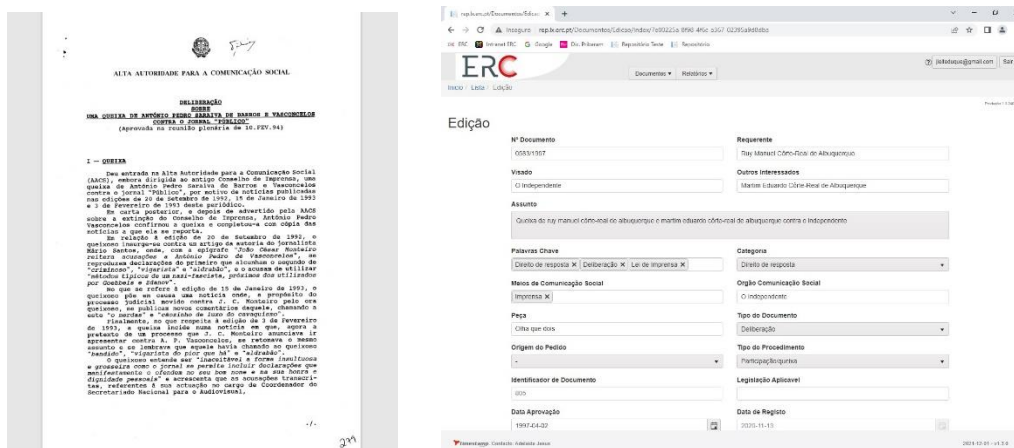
ALTA AUTORIDADE PARA A COMUNICAÇÃO SOCIAL

DELIBERAÇÃO
SOBRE
UMA QUEIXA DE ANTÓNIO PEDRO SARAIVA DE BARROS E VASCONCELOS CONTRA O JORNAL "PÚBLICO"
(Aprovada na reunião plenária de 10.FEV.94)

I — QUEIXA

Deu entrada na Alta Autoridade para a Comunicação Social (AACS), embora dirigida ao antigo Conselho de Imprensa, uma queixa de António Pedro Saraiva de Barros e Vasconcelos contra o jornal "Público", por motivo de notícias publicadas nas edições de 20 de Setembro de 1992, 15 de Janeiro de 1993 e 3 de Fevereiro de 1993 deste periódico.

Em carta posterior, e depois de advertido pela AACS sobre a extinção do Conselho de Imprensa, António Pedro Vasconcelos confirmou a queixa e completou-a com cópia das notícias a que ela se reporta.

Em relação à edição de 20 de Setembro de 1992, o queixoso insurge-se contra um artigo de autoria do jornalista Mário Santos, onde, com a epígrafe "João César Monteiro reitera acusações a António Pedro de Vasconcelos", se reproduzem declarações do primeiro que alcunham o segundo de "criminoso", "vigarista" e "aldrabão", e o acusam de utilizar "métodos típicos de um nazi-fascista, próximos dos utilizados por Goebbels e Zdanov".

No que se refere à edição de 15 de Janeiro de 1993, o queixoso põe em causa uma notícia onde, a propósito do processo judicial movido contra J. C. Monteiro pelo ora queixoso, se publicam novos comentários daquele, chamando a este "o pardal" e "caseiro de luxo do cavaquismo".

Finalmente, no que respeita à edição de 3 de Fevereiro de 1993, a queixa incide numa notícia em que, agora a pretexto de um processo que J. C. Monteiro anunciava ir apresentar contra A. P. Vasconcelos, se retomava o mesmo assunto e se lembrava que aquele havia chamado ao queixoso "bandido", "vigarista do pior que há" e "aldrabão".

O queixoso entende ser "inaceitável a forma insultuosa e grosseira como o jornal se permite incluir declarações que manifestamente o ofendem no seu bom nome e na sua honra e dignidade pessoais" e acrescenta que as acusações transcritas, referentes à sua actuação no cargo de Coordenador do Secretariado Nacional para o Audiovisual,

./.

239

rap.erc.pt/Documentos/Edicao ×
A Inseguro rap.erc.pt/Documentos/Edicao/Index/7e00225a-8f90-4f6c-a5c7-0229fa8d8abo
ERC Intranet ERC Google Doc Primavera Repositório Teste Repositório
ERC
Documentos ▾ Relatórios ▾
jbfoduque@gmail.com Sair
Início / Lista / Edição

Edição

| Nº Documento | Requerente |
|---|---|
| 0093/1997 | Ruy Manuel Côrte-Real de Albuquerque |
| Visado | Outros Interessados |
| O Independente | Martim Eduardo Côrte-Real de Albuquerque |

Assunto
Queixa de ruy manuel côrte-real de albuquerque e martim eduardo côrte-real de albuquerque contra o Independente

| Palavras Chave | Categoria |
|---|---|
| Direito de resposta × Deliberação × Lei de Imprensa × | Direito de resposta |
| Meios de Comunicação Social | Orgão Comunicação Social |
| Imprensa × | O Independente |
| Peça | Tipo de Documento |
| Olha que dois | Deliberação |
| Origem do Pedido | Tipo de Procedimento |
| - | Participação/queixa |
| Identificador de Documento | Legislação Aplicável |
| 005 | |
| Data Aprovação | Data de Registo |
| 1997-04-02 | 2020-11-13 |

Contacto Adelaide Jesus
2021-12-01 - v1.3.0